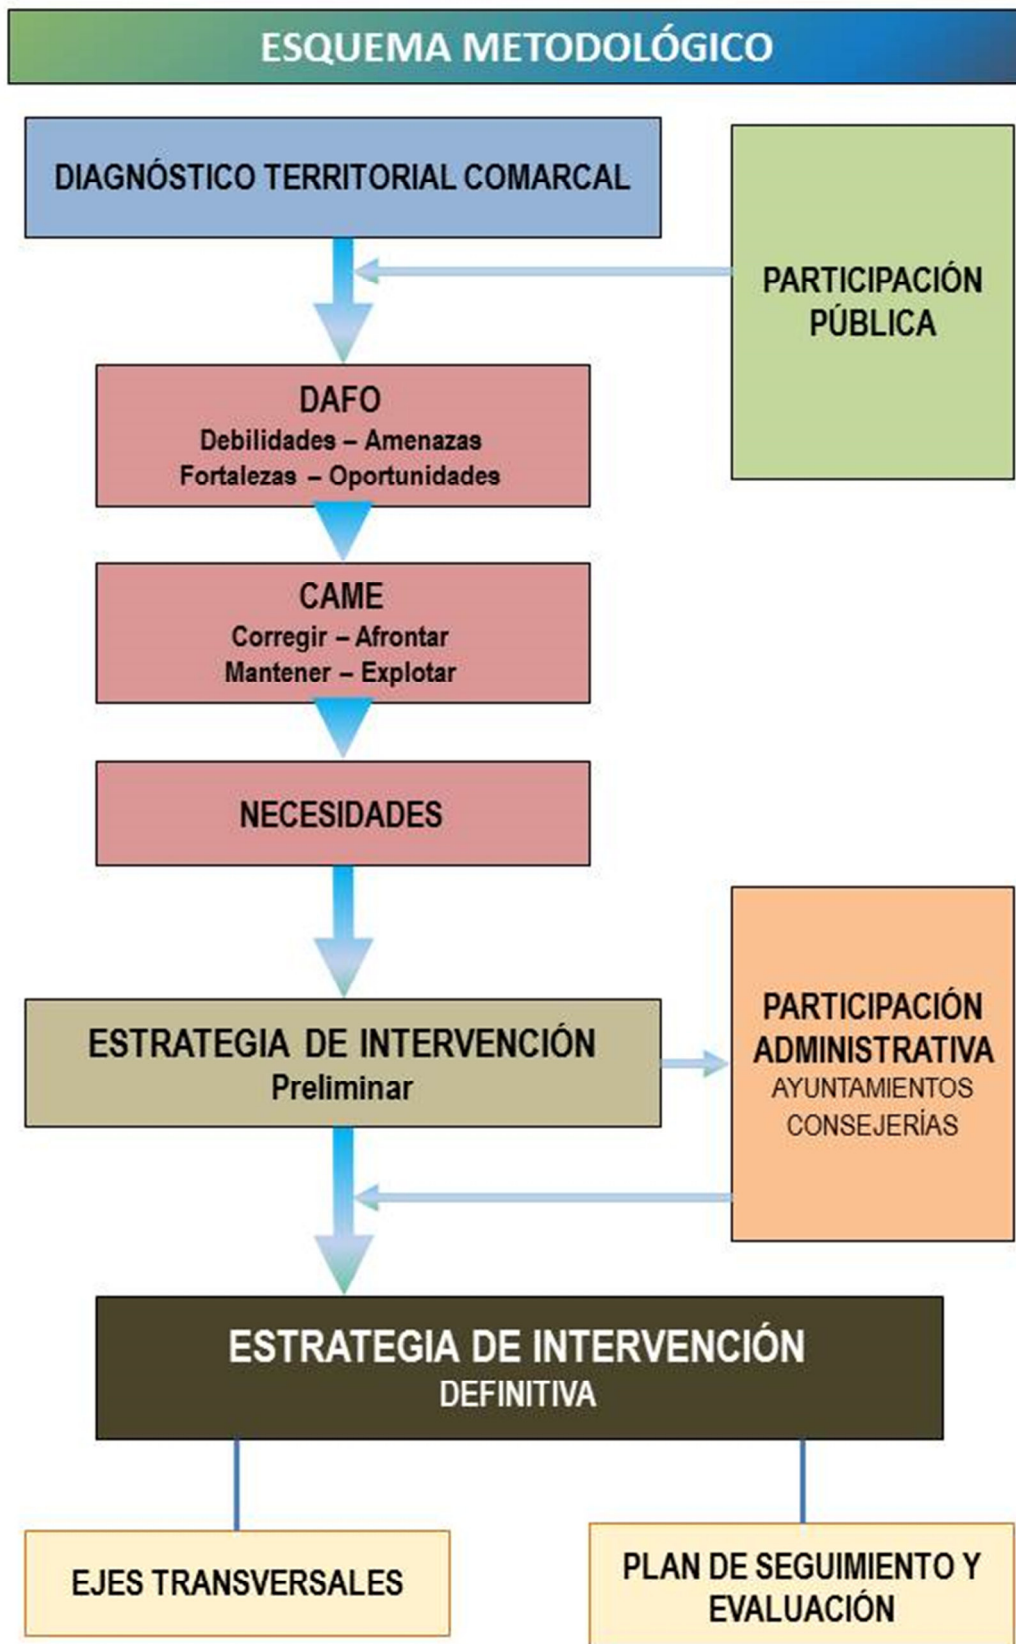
ESQUEMA METODOLÓGICO

DIAGNÓSTICO TERRITORIAL COMARCAL

PARTICIPACIÓN PÚBLICA

DAFO
Debilidades – Amenazas
Fortalezas – Oportunidades

CAME
Corregir – Afrontar
Mantener – Explotar

NECESIDADES

ESTRATEGIA DE INTERVENCIÓN
Preliminar

PARTICIPACIÓN ADMINISTRATIVA
AYUNTAMIENTOS
CONSEJERÍAS

ESTRATEGIA DE INTERVENCIÓN
DEFINITIVA

EJES TRANSVERSALES

PLAN DE SEGUIMIENTO Y EVALUACIÓN